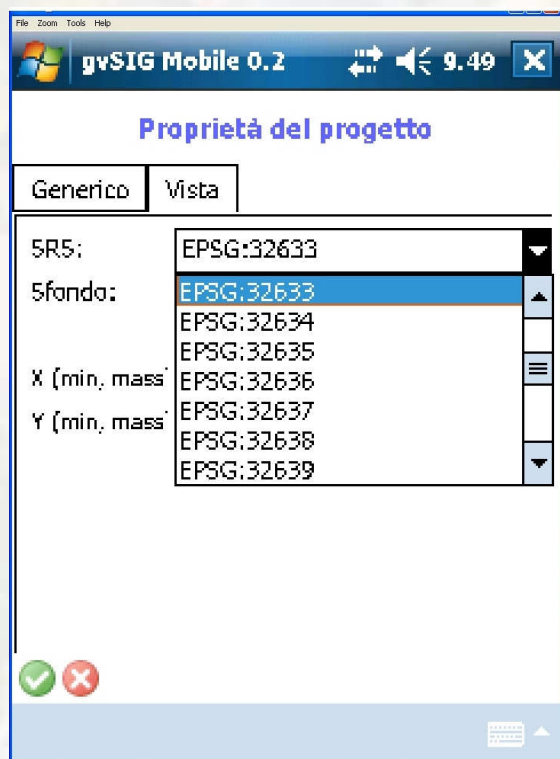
File Zoom Tools Help

gvSIG Mobile 0.2 9.49

Proprietà del progetto

Generico Vista

SRS: EPSG:32633

Sfondo:

X (min, mass

Y (min, mass

EPSG:32633
EPSG:32634
EPSG:32635
EPSG:32636
EPSG:32637
EPSG:32638
EPSG:32639